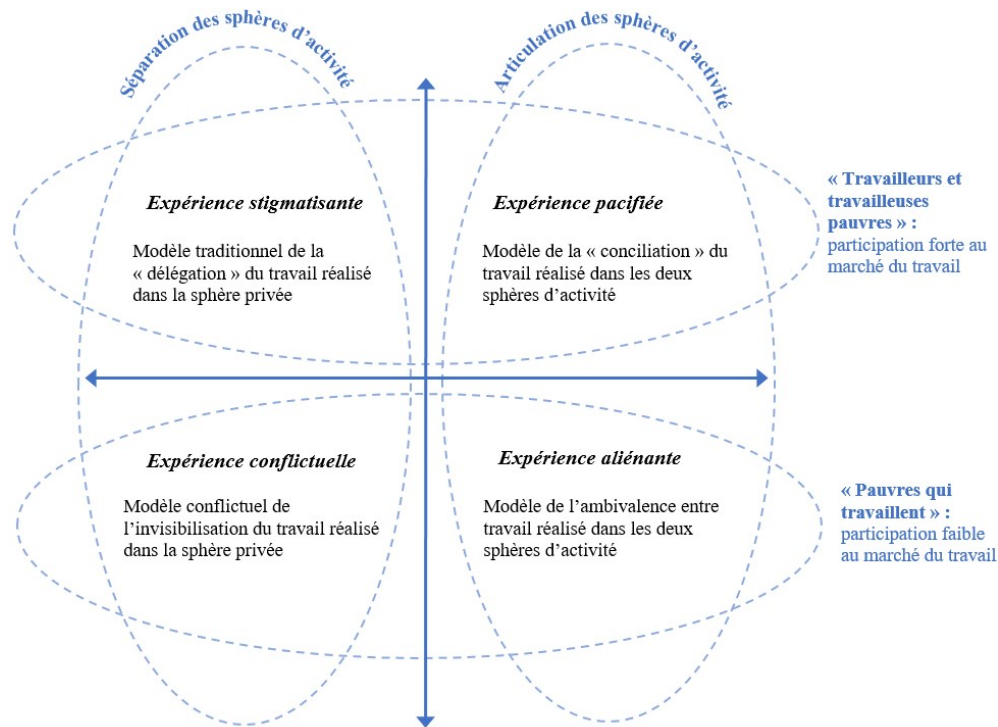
Séparation des sphères d'activité

Articulation des sphères d'activité

Expérience stigmatisante

Modèle traditionnel de la « délégation » du travail réalisé dans la sphère privée

Expérience pacifiée

Modèle de la « conciliation » du travail réalisé dans les deux sphères d'activité

« Travailleurs et travailleuses pauvres » : participation forte au marché du travail

Expérience conflictuelle

Modèle conflictuel de l'invisibilisation du travail réalisé dans la sphère privée

Expérience aliénante

Modèle de l'ambivalence entre travail réalisé dans les deux sphères d'activité

« Pauvres qui travaillent » : participation faible au marché du travail